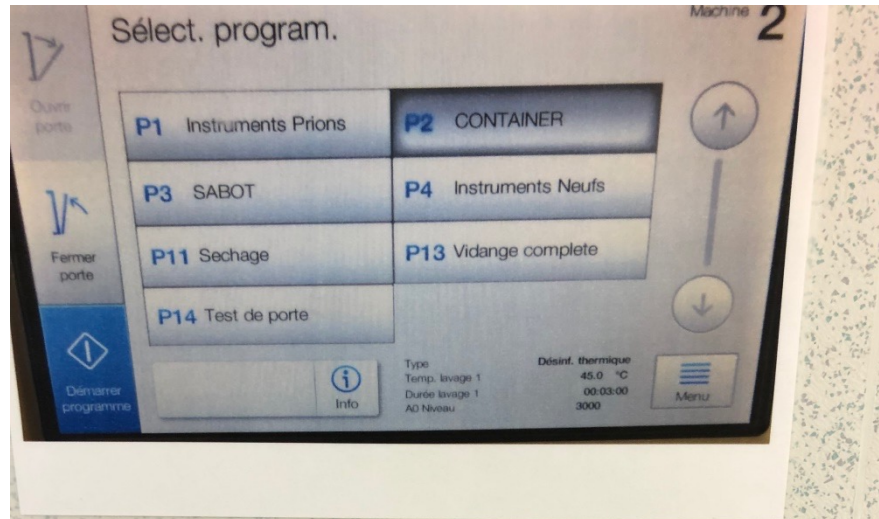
Sélect. program.

Machine 2

Ouvrir porte

Fermer porte

Démarrer programme

P1 Instruments Prions

P2 CONTAINER

P3 SABOT

P4 Instruments Neufs

P11 Sechage

P13 Vidange complete

P14 Test de porte

Info

Type
Temp. lavage 1
Durée lavage 1
A0 Niveau

Désinf. thermique
45.0 °C
00:03:00
3000

Menu